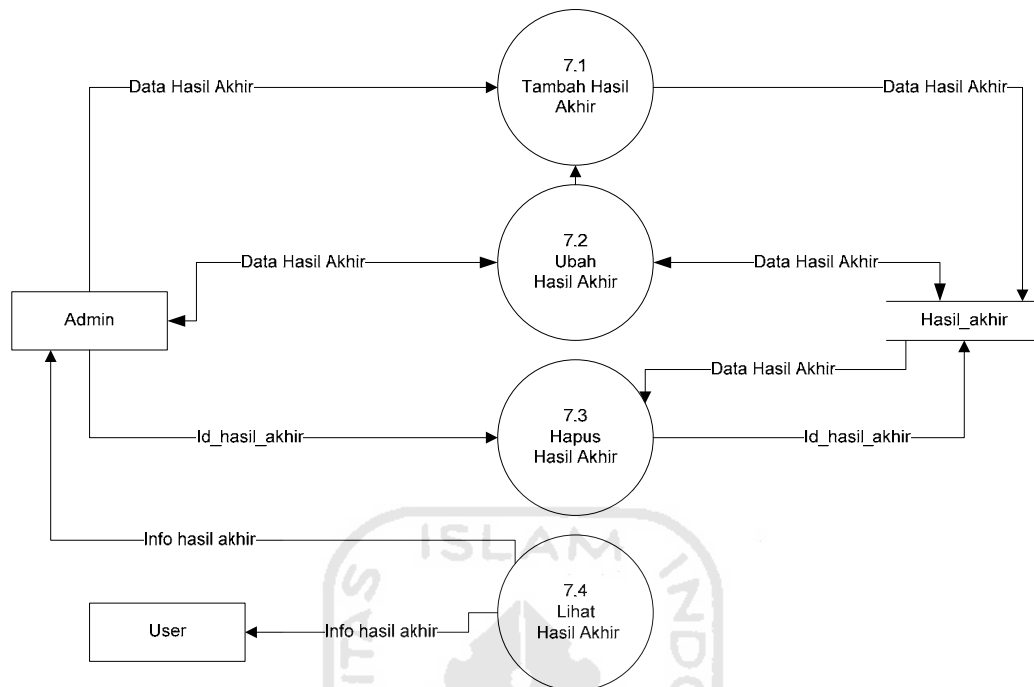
Data Hasil Akhir

7.1
Tambah Hasil
Akhir

Data Hasil Akhir

Data Hasil Akhir

7.2
Ubah
Hasil Akhir

Data Hasil Akhir

Admin

Hasil_akhir

Data Hasil Akhir

7.3
Hapus
Hasil Akhir

Id_hasil_akhir

Id_hasil_akhir

Info hasil akhir

ISLAM

7.4
Lihat
Hasil Akhir

User

Info hasil akhir